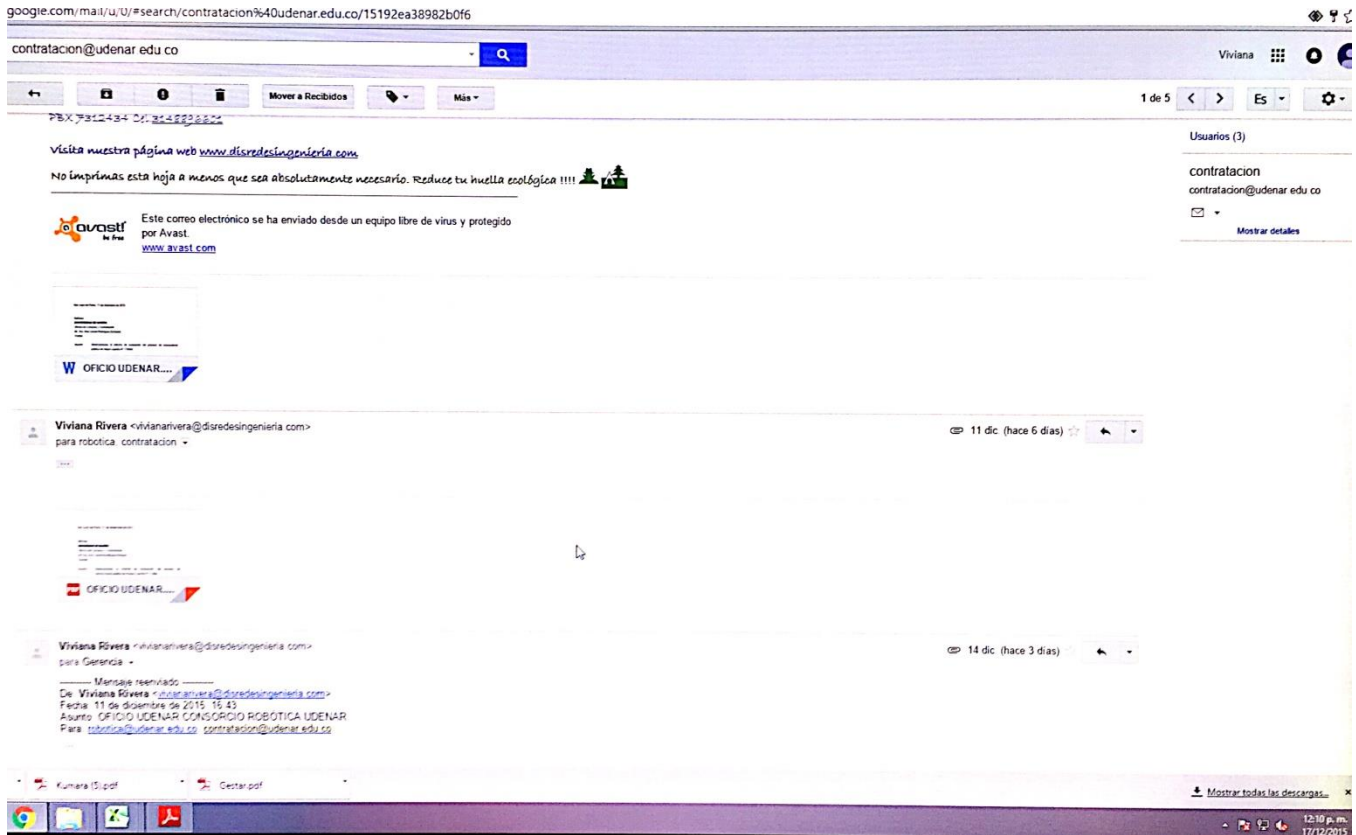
google.com/mail/u/0/#search/contratacion%40udenar.edu.co/15192ea38982b0f6

contratacion@udenar edu co

Viviana

Mover a Recibidos

Más

1 de 5

Es

PBX 7312434 Cel. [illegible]

Visita nuestra página web www.disredesingenieria.com

No imprimas esta hoja a menos que sea absolutamente necesario. Reduce tu huella ecológica !!!!

avast! be free

Este correo electrónico se ha enviado desde un equipo libre de virus y protegido por Avast.
www.avast.com

W OFICIO UDENAR....

Viviana Rivera <vivianarivera@disredesingenieria com>
para robotica, contratacion

11 dic (hace 6 días)

OFICIO UDENAR....

Viviana Rivera <vivianarivera@disredesingenieria com>
para Gerencia

14 dic (hace 3 días)

---------- Mensaje reenviado ----------
De: Viviana Rivera <vivianarivera@disredesingenieria.com>
Fecha: 11 de diciembre de 2015, 16:43
Asunto: OFICIO UDENAR CONSORCIO ROBOTICA UDENAR
Para: robotica@udenar.edu.co, contratacion@udenar.edu.co

Usuarios (3)

contratacion
contratacion@udenar edu co

Mostrar detalles

Kumara (5).pdf

Gestar.pdf

Mostrar todas las descargas...

12:10 p. m.
17/12/2015